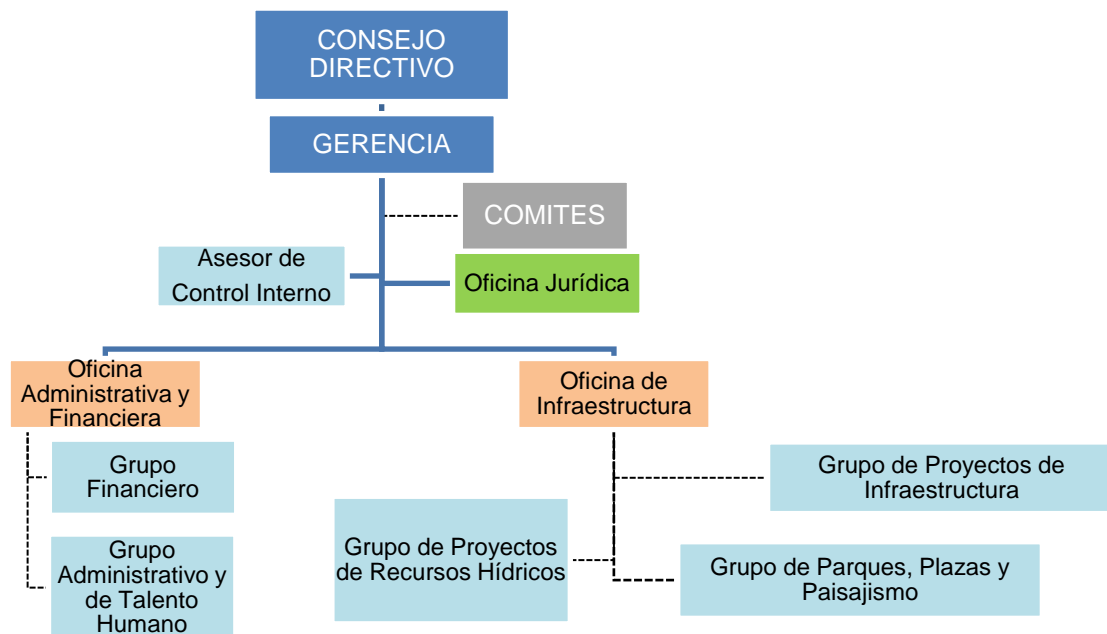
CONSEJO DIRECTIVO

GERENCIA

COMITES

Asesor de Control Interno

Oficina Jurídica

Oficina Administrativa y Financiera

Oficina de Infraestructura

Grupo Financiero

Grupo Administrativo y de Talento Humano

Grupo de Proyectos de Infraestructura

Grupo de Proyectos de Recursos Hídricos

Grupo de Parques, Plazas y Paisajismo